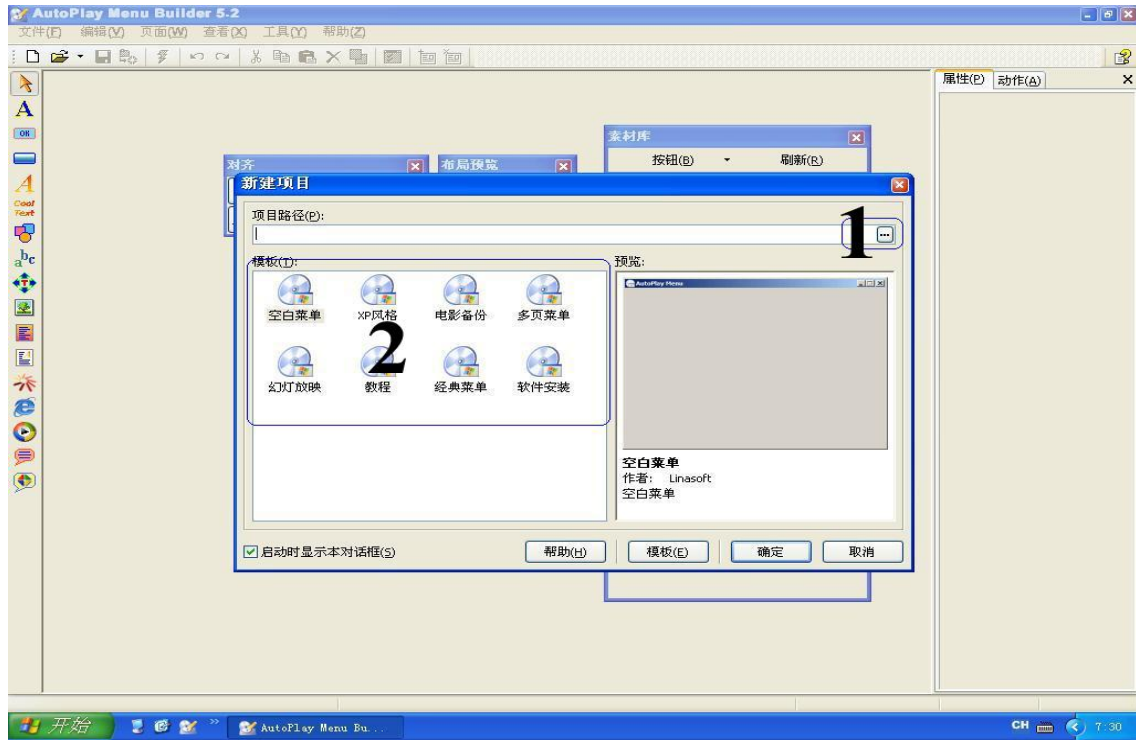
AutoPlay Menu Builder 5.2

文件(F) 编辑(V) 页面(W) 查看(X) 工具(Y) 帮助(Z)

OK

Cool Text

abc

属性(P) 动作(A)

素材库

按钮(B) 刷新(R)

对齐

布局预览

新建项目

项目路径(P):

1

模板(T):

空白菜单 XP风格 电影备份 多页菜单

2

幻灯放映 教程 经典菜单 软件安装

预览:

AutoPlay Menu

空白菜单
作者: Linasoft
空白菜单

启动时显示本对话框(S)

帮助(H) 模板(E) 确定 取消

开始

AutoPlay Menu Bu...

CH 7:30